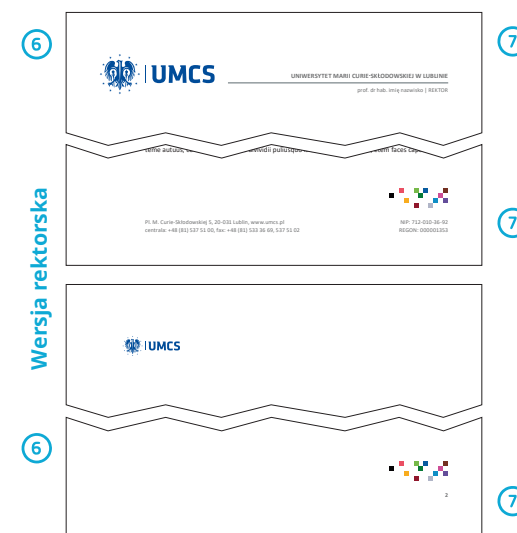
6

7

UMCS

UNIWERSYTET MARII CURIE-SKŁODOWSKIEJ W LUBLINIE

prof. dr hab. imię nazwisko | REKTOR

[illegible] ceme autuiq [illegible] ovidiit pullusquo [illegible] faces cap

Pl. M. Curie-Skłodowskiej 5, 20-031 Lublin, www.umcs.pl
centrala: +48 (81) 537 51 00, fax: +48 (81) 533 36 69, 537 51 02

NIP: 712-010-36-92
REGON: 000001353

7

Wersja rektorska

UMCS

6

2

7